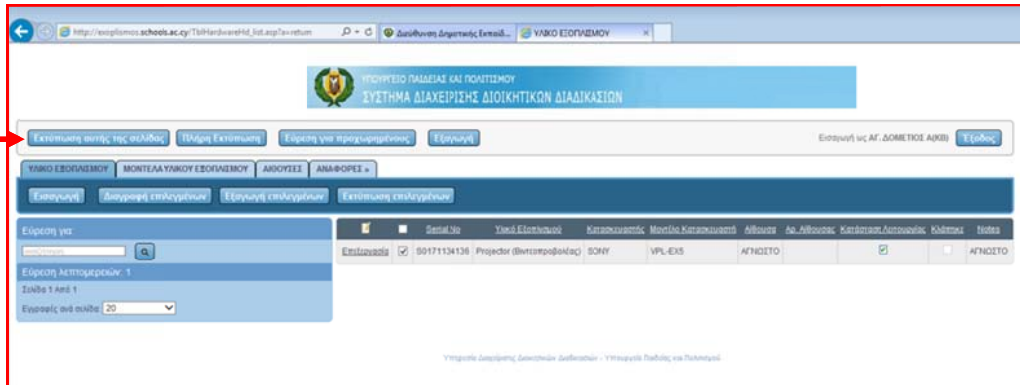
http://exoplismos.schools.ac.cy/TblHardwareHd_list.asp?a=return

Διεύθυνση Δημοτικής Εκπαίδ...

ΥΛΙΚΟ ΕΞΟΠΛΙΣΜΟΥ

ΥΠΟΥΡΓΕΙΟ ΠΑΙΔΕΙΑΣ ΚΑΙ ΠΟΛΙΤΙΣΜΟΥ
ΣΥΣΤΗΜΑ ΔΙΑΧΕΙΡΙΣΗΣ ΔΙΟΙΚΗΤΙΚΩΝ ΔΙΑΔΙΚΑΣΙΩΝ

Εκτύπωση αυτής της σελίδας | Πλήρη Εκτύπωση | Εύρεση για προχωρημένους | Εξαγωγή

Εισαγωγή ως ΑΓ. ΔΟΜΕΤΙΟΣ Α(ΚΒ) | Έξοδος

ΥΛΙΚΟ ΕΞΟΠΛΙΣΜΟΥ | ΜΟΝΤΕΛΑ ΥΛΙΚΟΥ ΕΞΟΠΛΙΣΜΟΥ | ΑΙΘΟΥΣΕΣ | ΑΝΑΦΟΡΕΣ »

Εισαγωγή | Διαγραφή επιλεγμένων | Εξαγωγή επιλεγμένων | Εκτύπωση επιλεγμένων

Εύρεση για
Αναζήτηση
Εύρεση λεπτομερειών: 1
Σελίδα 1 Από 1
Εγγραφές ανά σελίδα 20

| | | Serial No | Υλικό Εξοπλισμού | Κατασκευαστής | Μοντέλο Κατασκευαστή | Αίθουσα | Αρ. Αίθουσας | Κατάσταση Λειτουργίας | Κλάπηκε | Notes |
|---|---|---|---|---|---|---|---|---|---|---|
| Επεξεργασία | ☑ | S0171134136 | Projector (Βιντεοπροβολέας) | SONY | VPL-EX5 | ΑΓΝΩΣΤΟ | | ☑ | ☐ | ΑΓΝΩΣΤΟ |

Υπηρεσία Διαχείρισης Διοικητικών Διαδικασιών - Υπουργείο Παιδείας και Πολιτισμού